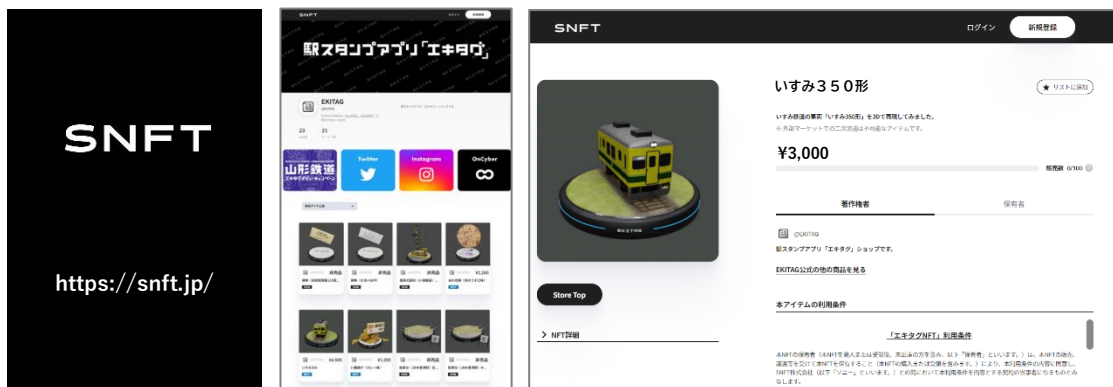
SNFT

https://snft.jp/

SNFT

駅スタンプアプリ「エキタグ」

EKITAG

23 21

山形鉄道

Twitter

Instagram

OnCyber

SNFT

ログイン 新規登録

いすみ350形

★ リストに追加

いすみ鉄道の車両「いすみ350形」を3Dで再現してみました。

¥3,000

販売数 0/100

著作権者 保有者

@EKITAG

駅スタンプアプリ「エキタグ」ショップです。

EKITAG公式の他の商品を見る

Store Top

本アイテムの利用条件

> NFT詳細

「エキタグNFT」利用条件

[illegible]